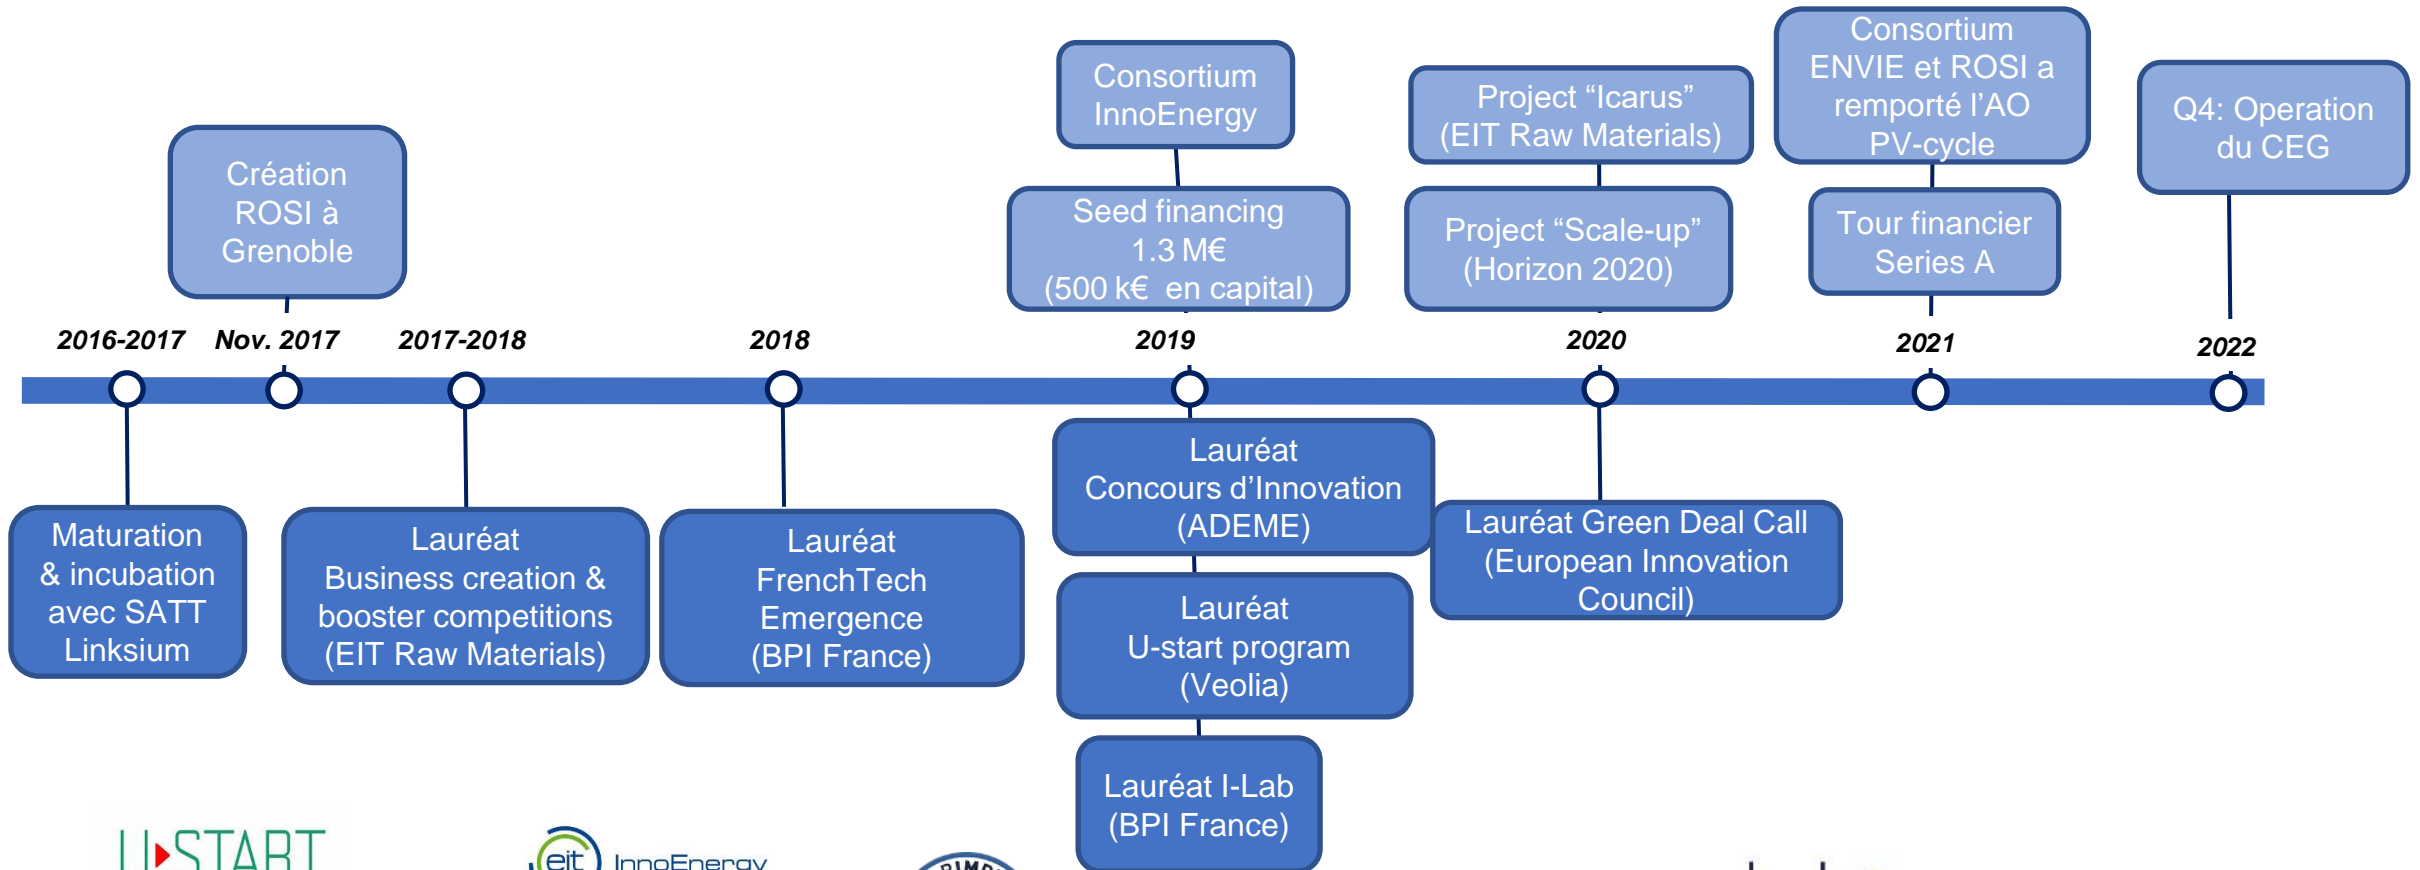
Création ROSI à Grenoble

Consortium InnoEnergy

Seed financing 1.3 M€ (500 k€ en capital)

Project “Icarus” (EIT Raw Materials)

Project “Scale-up” (Horizon 2020)

Consortium ENVIE et ROSI a remporté l’AO PV-cycle

Tour financier Series A

Q4: Operation du CEG

2016-2017 Nov. 2017 2017-2018 2018 2019 2020 2021 2022

Maturation & incubation avec SATT Linksium

Lauréat Business creation & booster competitions (EIT Raw Materials)

Lauréat FrenchTech Emergence (BPI France)

Lauréat Concours d’Innovation (ADEME)

Lauréat U-start program (Veolia)

Lauréat I-Lab (BPI France)

Lauréat Green Deal Call (European Innovation Council)

U START

eit InnoEnergy